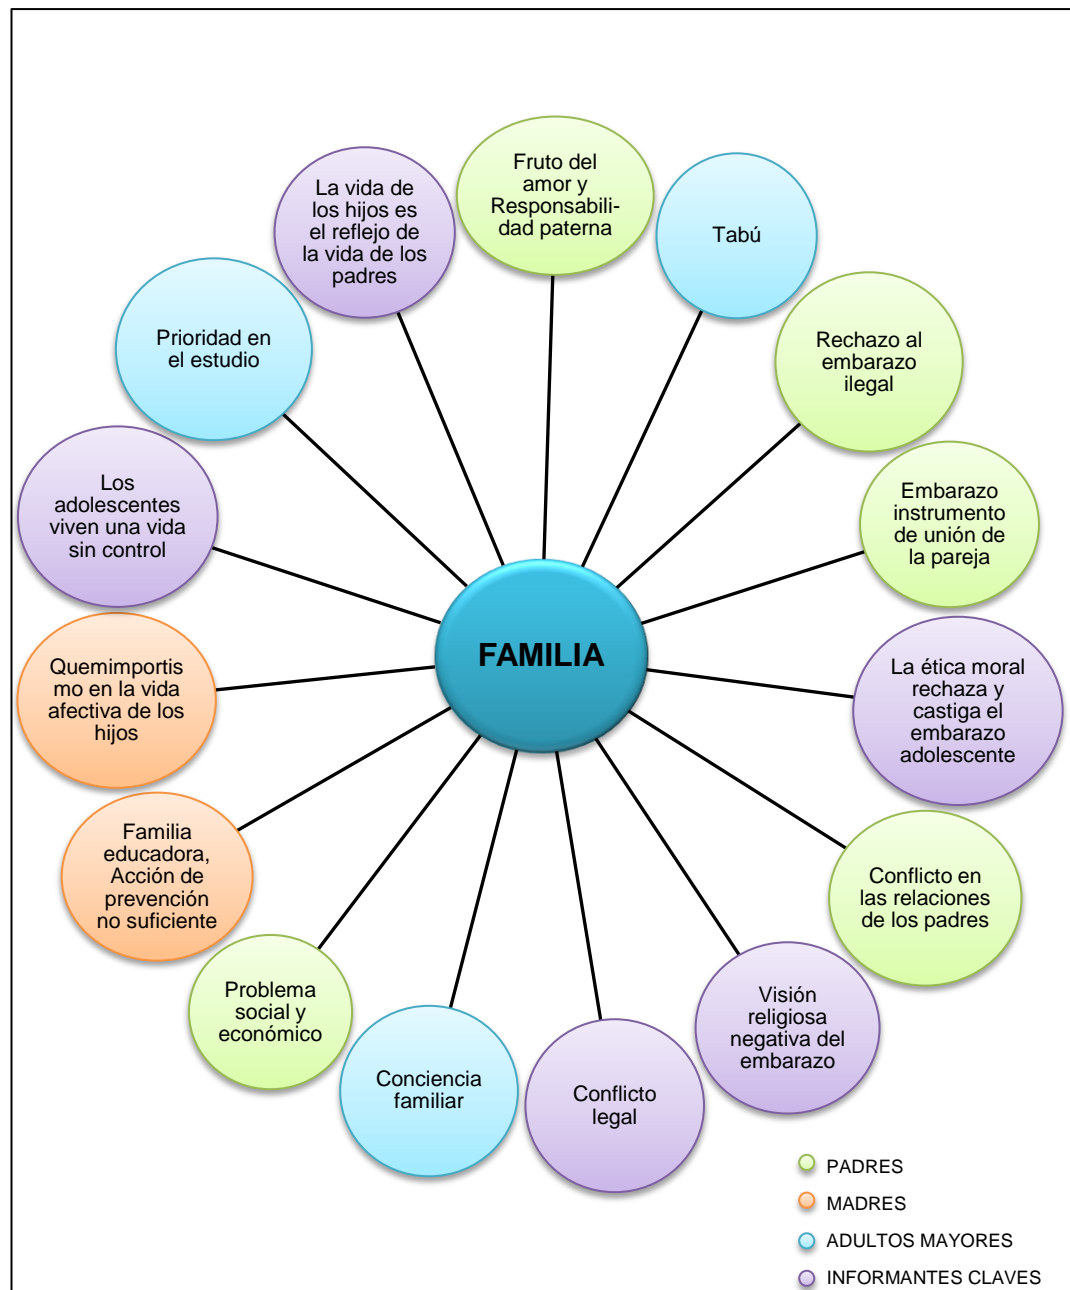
FAMILIA

Fruto del amor y Responsabilidad paterna

Tabú

Rechazo al embarazo ilegal

Embarazo instrumento de unión de la pareja

La ética moral rechaza y castiga el embarazo adolescente

Conflicto en las relaciones de los padres

Visión religiosa negativa del embarazo

Conflicto legal

Conciencia familiar

Problema social y económico

Familia educadora, Acción de prevención no suficiente

Quemimportismo en la vida afectiva de los hijos

Los adolescentes viven una vida sin control

Prioridad en el estudio

La vida de los hijos es el reflejo de la vida de los padres

PADRES
MADRES
ADULTOS MAYORES
INFORMANTES CLAVES